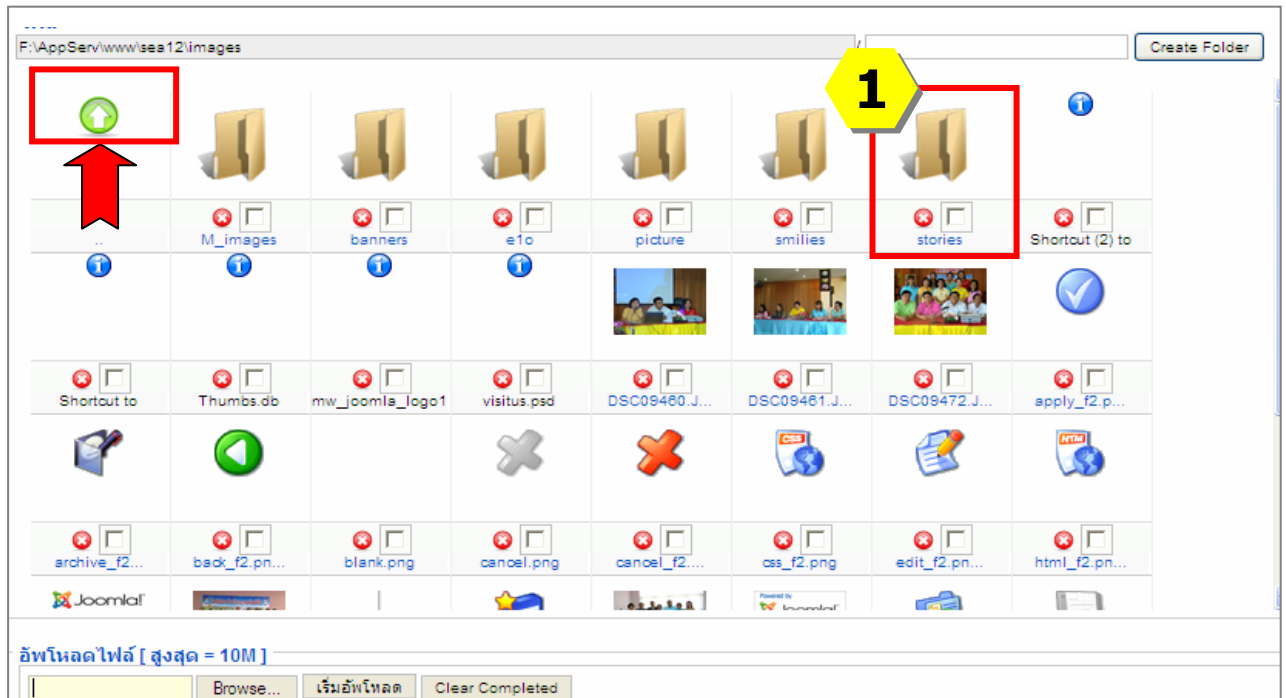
F:\AppServ\www\sea12\images

/

Create Folder

1

..

M_images

banners

e1o

picture

smilies

stories

Shortcut (2) to

Shortcut to

Thumbs.db

mw_joomla_logo1

visitus.psd

DSC09460.J...

DSC09461.J...

DSC09472.J...

apply_f2.p...

archive_f2...

back_f2.pn...

blank.png

cancel.png

cancel_f2....

css_f2.png

edit_f2.pn...

html_f2.pn...

Joomla!

อัพโหลดไฟล์ [ สูงสุด = 10M ]

Browse...

เริ่มอัพโหลด

Clear Completed